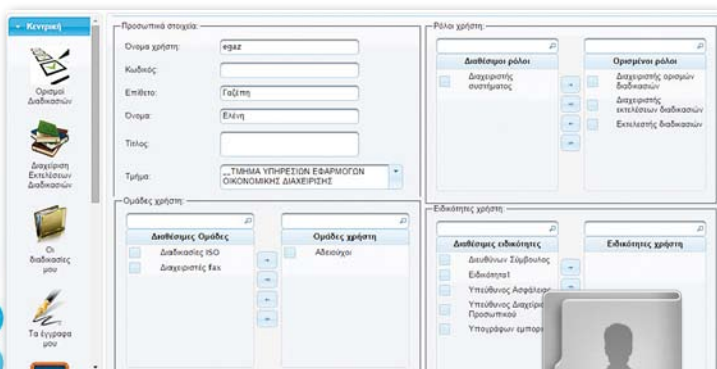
Κεντρική

Ορισμοί Διαδικασιών

Διαχείριση Εκτελέσεων Διαδικασιών

Οι διαδικασίες μου

Τα έγγραφά μου

Προσωπικά στοιχεία:

Όνομα χρήστη: egaz

Κωδικός:

Επίθετο: Γαζέπη

Όνομα: Ελένη

Τίτλος:

Τμήμα: ...ΤΜΗΜΑ ΥΠΗΡΕΣΙΩΝ ΕΦΑΡΜΟΓΩΝ ΟΙΚΟΝΟΜΙΚΗΣ ΔΙΑΧΕΙΡΙΣΗΣ

Ρόλοι χρήστη:

| Διαθέσιμοι ρόλοι |
|---|
| Διαχειριστής συστήματος |

| Ορισμένοι ρόλοι |
|---|
| Διαχειριστής ορισμών διαδικασιών |
| Διαχειριστής εκτελέσεων διαδικασιών |
| Εκτελεστής διαδικασιών |

Ομάδες χρήστη:

| Διαθέσιμες Ομάδες |
|---|
| Διαδικασίες ISO |
| Διαχειριστές fax |

| Ομάδες χρήστη |
|---|
| Αδειούχοι |

Ειδικότητες χρήστη:

| Διαθέσιμες ειδικότητες |
|---|
| Διευθύνων Σύμβουλος |
| Ειδικότητα1 |
| Υπεύθυνος Ασφάλεια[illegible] |
| Υπεύθυνος Διαχεί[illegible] Προσωπικού |
| Υπογράφων εμπορ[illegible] |

| Ειδικότητες χρήστη |
|---|